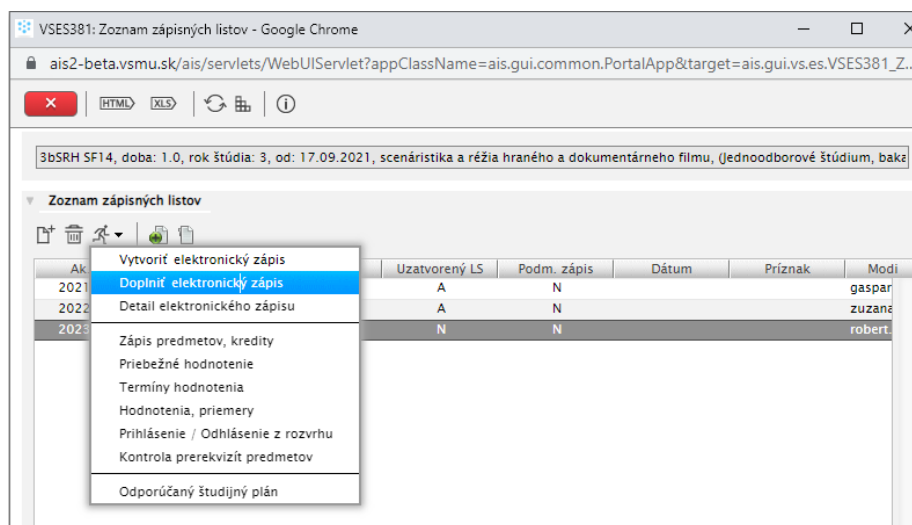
VSES381: Zoznam zápisných listov - Google Chrome

ais2-beta.vsmu.sk/ais/servlets/WebUIServlet?appClassName=ais.gui.common.PortalApp&target=ais.gui.vs.es.VSES381_Z...

HTML XLS

3bSRH SF14, doba: 1.0, rok štúdia: 3, od: 17.09.2021, scenáristika a réžia hraného a dokumentárneho filmu, (Jednoodborové štúdium, baka

Zoznam zápisných listov

| Ak | Uzatvorený LS | Podm. zápis | Dátum | Príznak | Modi |
|---|---|---|---|---|---|
| 2021 | A | N | | | gaspar |
| 2022 | A | N | | | zuzana |
| 2023 | N | N | | | robert. |

Vytvoriť elektronický zápis
Doplniť elektronický zápis
Detail elektronického zápisu

Zápis predmetov, kredity
Priebežné hodnotenie
Termíny hodnotenia
Hodnotenia, priemery
Prihlásenie / Odhlásenie z rozvrhu
Kontrola prerekvizít predmetov

Odporúčaný študijný plán